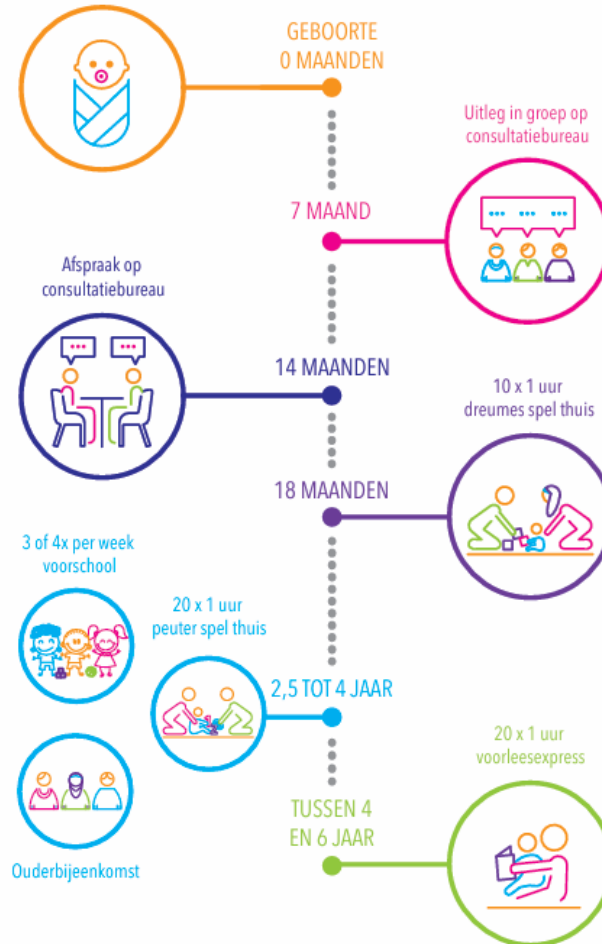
GEBOORTE
0 MAANDEN

Uitleg in groep op consultatiebureau

7 MAAND

Afspraak op consultatiebureau

14 MAANDEN

10 x 1 uur dreumes spel thuis

18 MAANDEN

3 of 4x per week voorschool

20 x 1 uur peuter spel thuis

2,5 TOT 4 JAAR

20 x 1 uur voorleesexpress

TUSSEN 4 EN 6 JAAR

Ouderbijeenkomst